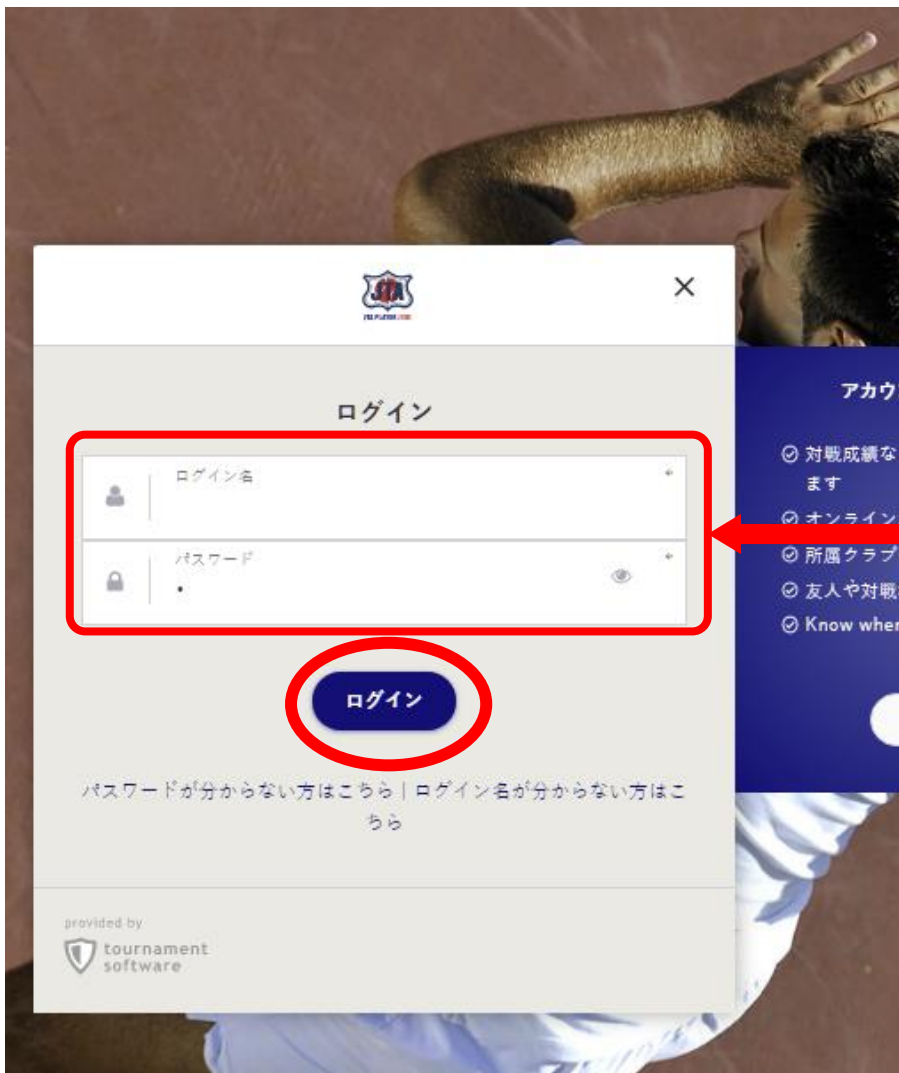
JTA

×

ログイン

ログイン名 *

パスワード *

•

ログイン

パスワードが分からない方はこちら | ログイン名が分からない方はこちら

provided by
tournament software

アカウ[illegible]

⊘ 対戦成績な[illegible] ます
⊘ オンライン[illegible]
⊘ 所属クラブ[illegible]
⊘ 友人や対戦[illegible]
⊘ Know wher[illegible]